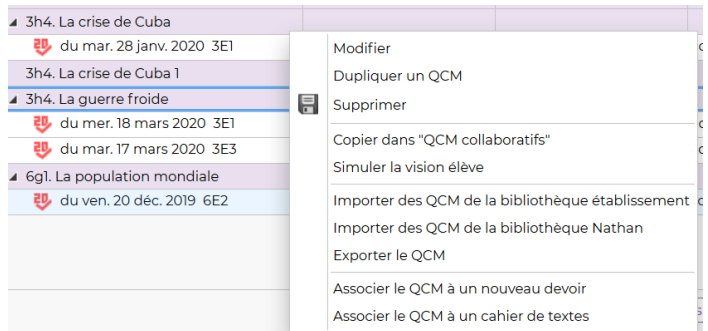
3h4. La crise de Cuba
du mar. 28 janv. 2020 3E1
3h4. La crise de Cuba 1
3h4. La guerre froide
du mer. 18 mars 2020 3E1
du mar. 17 mars 2020 3E3
6g1. La population mondiale
du ven. 20 déc. 2019 6E2

Modifier
Dupliquer un QCM
Supprimer
Copier dans "QCM collaboratifs"
Simuler la vision élève
Importer des QCM de la bibliothèque établissement
Importer des QCM de la bibliothèque Nathan
Exporter le QCM
Associer le QCM à un nouveau devoir
Associer le QCM à un cahier de textes